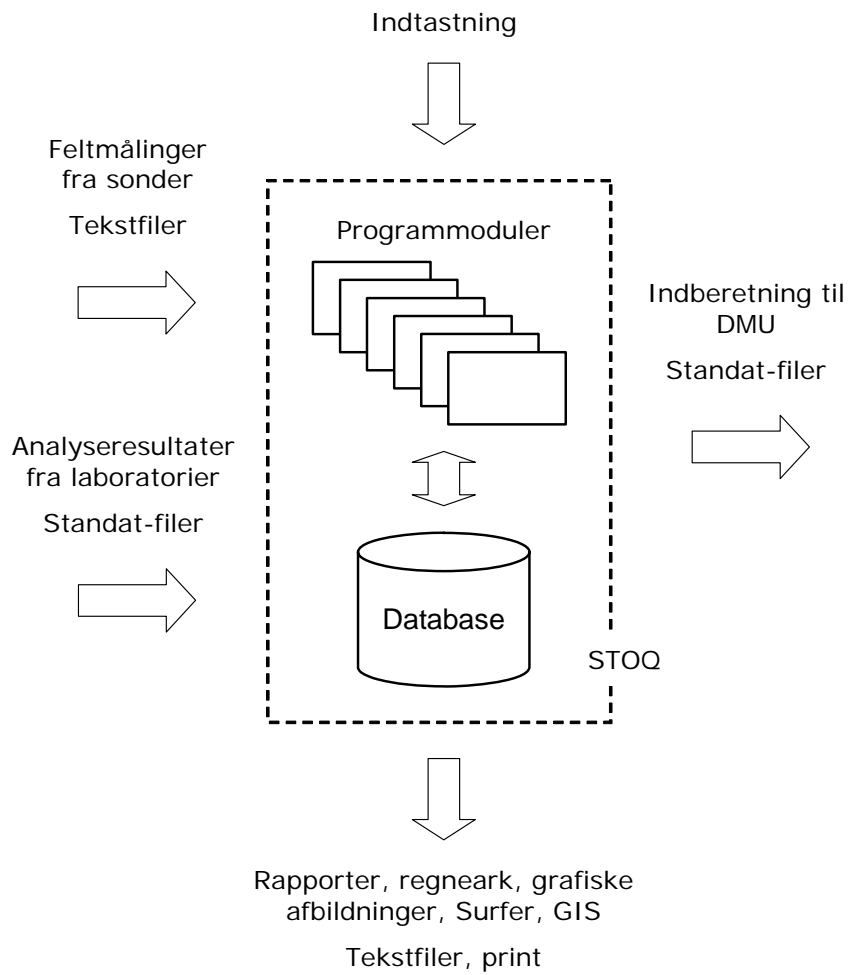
Indtastning

Feltmålinger fra sonder

Tekstfiler

Programmoduler

Indberetning til DMU

Standat-filer

Analyseresultater fra laboratorier

Standat-filer

Database

STOQ

Rapporter, regneark, grafiske afbildninger, Surfer, GIS

Tekstfiler, print